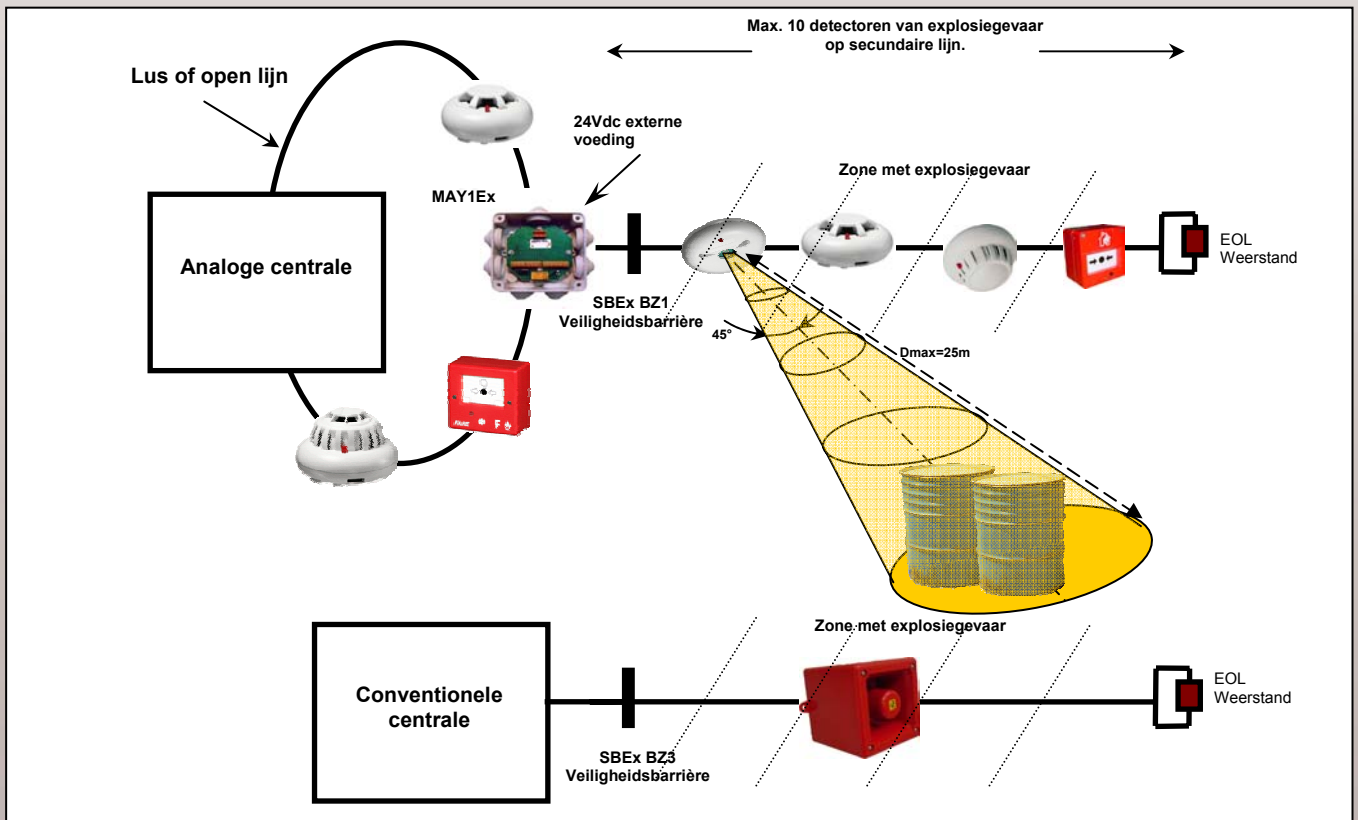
Max. 10 detectoren van explosiegevaar op secundaire lijn.

Lus of open lijn

24Vdc externe voeding

Zone met explosiegevaar

MAY1Ex

Analoge centrale

EOL Weerstand

SBEx BZ1 Veiligheidsbarrière

45°

Dmax=25m

Zone met explosiegevaar

Conventionele centrale

EOL Weerstand

SBEx BZ3 Veiligheidsbarrière